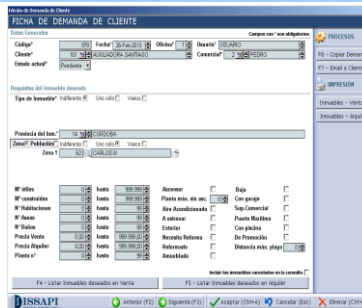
Ficha de Demanda de Cliente
FICHA DE DEMANDA DE CLIENTE
Datos Generales
Campos con * son obligatorios
Código* 9 Fecha* 26-Feb-2010 Oficina* 1
Usuario* USUARIO
Cliente* 63 AUXILIADORA SANTIAGO
Comercial* 2 PEDRO
Estado actual* Pendiente
Requisitos del inmueble demanda
Tipo de inmueble* Indiferente Uno sólo Varios
Provincia del Inm.* 14 CORDOBA
Zona* Población* Indiferente Uno sólo Varios
Zona 1 82 CARLOS III
Nº útiles 0 hasta 999.99
Nº construidos 0 hasta 999.99
Nº Habitaciones 0 hasta 99
Nº Aseos 0 hasta 99
Nº Baños 0 hasta 99
Precio Venta 0.00 hasta 999.999.00
Precio Alquiler 0.00 hasta 999.999.00
Planta nº 0 hasta 99
Ascensor
Planta máx. de asc. 0
Aire Acondicionado
A estrenar
Exterior
Necesita Reforma
Reformado
Amueblado
Baja
Con garaje
Sup.Comercial
Puerto Marítimo
Con piscina
De Promoción
Distancia máx. playa 0
Incluir los inmuebles cancelados en la consulta
F4 - Listar Inmuebles deseados en Venta
F5 - Listar Inmuebles deseados en Alquiler
PROCESOS
F6 - Copiar Deman
F7 - Email a Client
IMPRESIÓN
Inmuebles - Venta
Inmuebles - Alqui
DISSAPI
Anterior (F2) Siguiente (F3) Aceptar (Ctrl+A) Cancelar (Esc) Eliminar (Ctrl